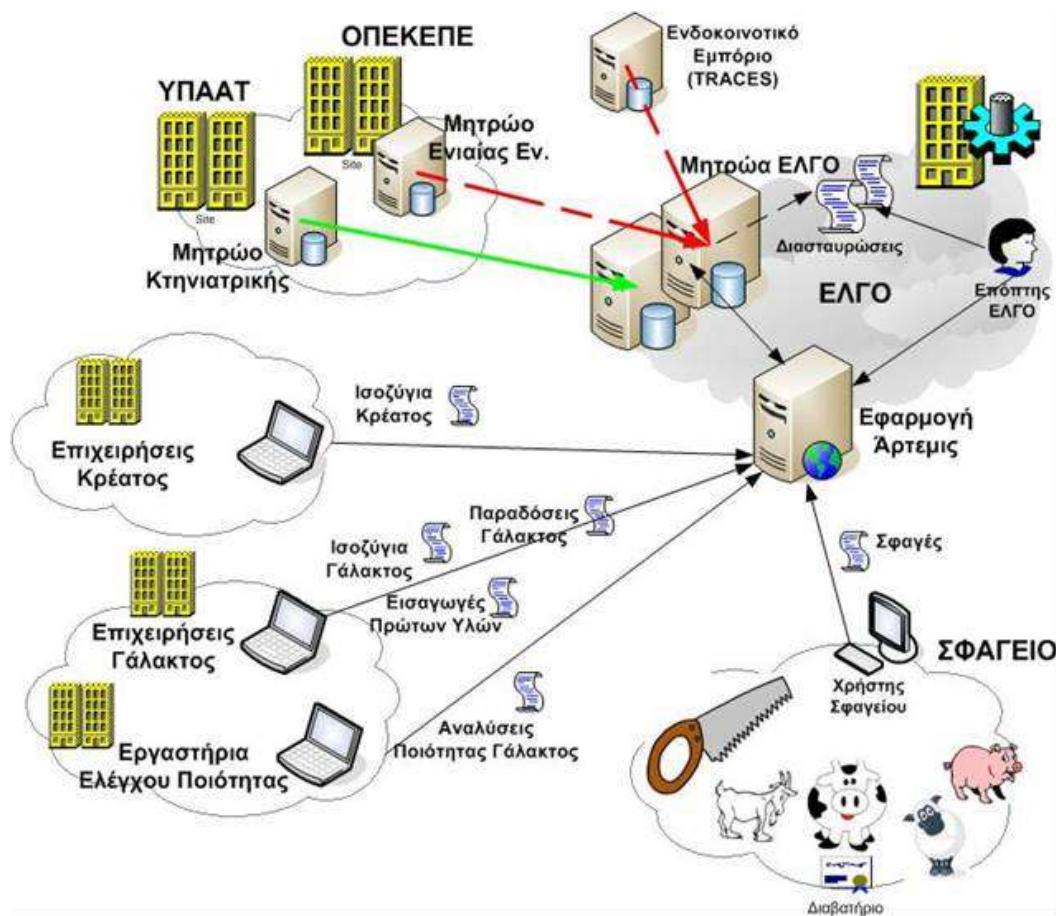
ΟΠΕΚΕΠΕ

ΥΠΑΑΤ

Site

Site

Μητρώο Ενιαίας Εν.

Μητρώο Κτηνιατρικής

Ενδοκοινοτικό Εμπόριο (TRACES)

Μητρώα ΕΛΓΟ

Διασταυρώσεις

ΕΛΓΟ

Επόπτης ΕΛΓΟ

Ισοζύγια Κρέατος

Επιχειρήσεις Κρέατος

Εφαρμογή Άρτεμις

Παραδόσεις Γάλακτος

Ισοζύγια Γάλακτος

Σφαγές

Εισαγωγές Πρώτων Υλών

Επιχειρήσεις Γάλακτος

ΣΦΑΓΕΙΟ

Χρήστης Σφαγείου

Αναλύσεις Ποιότητας Γάλακτος

Εργαστήρια Ελέγχου Ποιότητας

Διαβατήριο